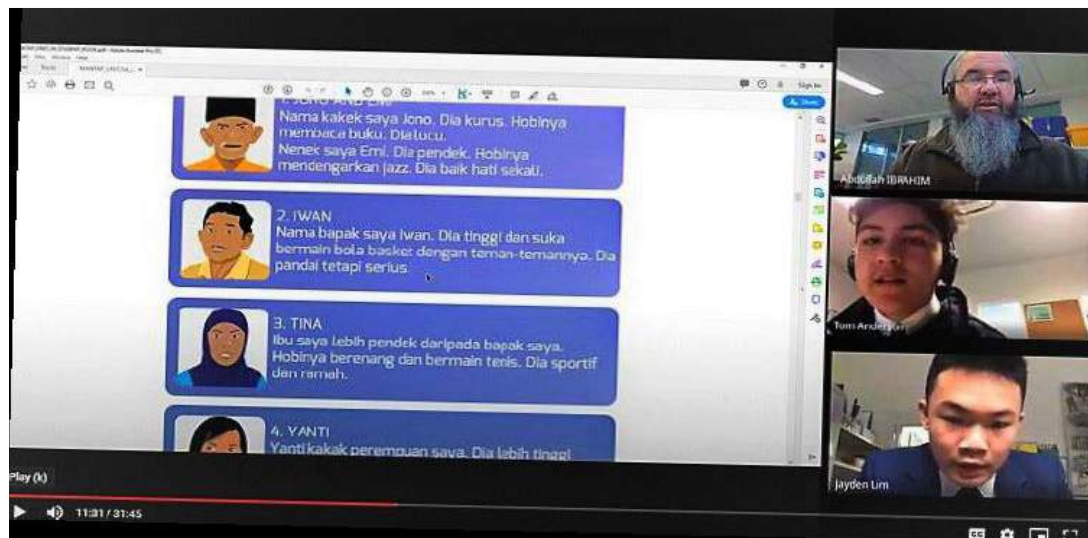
1. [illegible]
Nama kakek saya Jono. Dia kurus. Hobinya membaca buku. Dia lucu.
Nenek saya Emi. Dia pendek. Hobinya mendengarkan jazz. Dia baik hati sekali.

2. IWAN
Nama bapak saya Iwan. Dia tinggi dan suka bermain bola basket dengan teman-temannya. Dia pandai tetapi serius.

3. TINA
Ibu saya lebih pendek daripada bapak saya. Hobinya berenang dan bermain tenis. Dia sportif dan ramah.

4. YANTI
Yanti kakak perempuan saya. Dia lebih tinggi

Sign In
Share

Abdullah IBRAHIM
Tom Anderson
Jayden Lim

Play (k)
11:31 / 31:45
CC